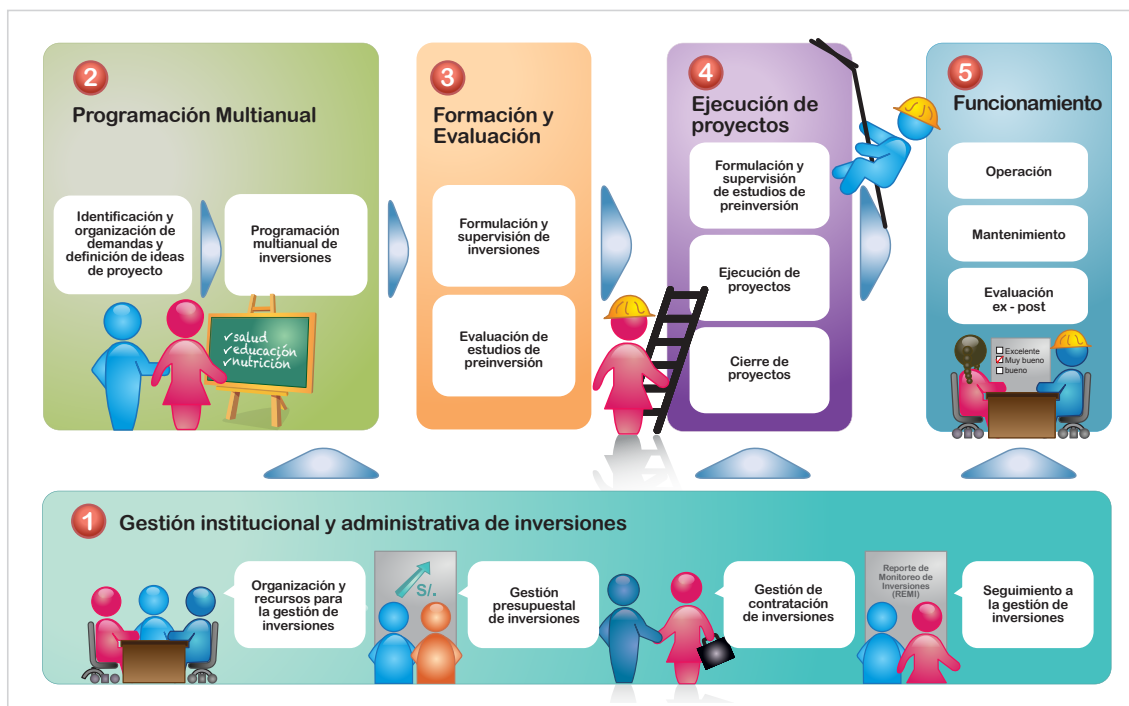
2
Programación Multianual

Identificación y organización de demandas y definición de ideas de proyecto

Programación multianual de inversiones

✓salud
✓educación
✓nutrición

3
Formación y Evaluación

Formulación y supervisión de inversiones

Evaluación de estudios de preinversión

4
Ejecución de proyectos

Formulación y supervisión de estudios de preinversión

Ejecución de proyectos

Cierre de proyectos

5
Funcionamiento

Operación

Mantenimiento

Evaluación ex - post

Excelente
☑ Muy bueno
bueno

1
Gestión institucional y administrativa de inversiones

Organización y recursos para la gestión de inversiones

S/.

Gestión presupuestal de inversiones

Gestión de contratación de inversiones

Reporte de Monitoreo de Inversiones (REMI)

Seguimiento a la gestión de inversiones